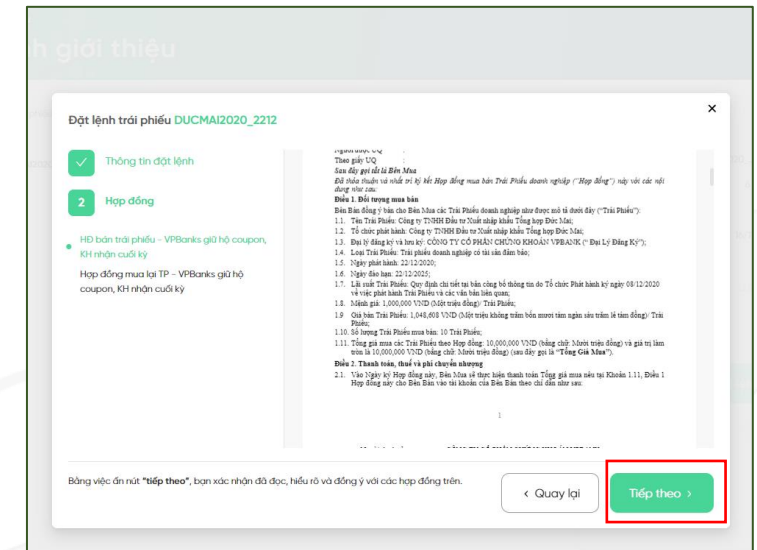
h giới thiệu

Đặt lệnh trái phiếu DUCMAI2020_2212

×

Thông tin đặt lệnh

2 Hợp đồng

HĐ bán trái phiếu - VPBanks giữ hộ coupon, KH nhận cuối kỳ

Hợp đồng mua lại TP - VPBanks giữ hộ coupon, KH nhận cuối kỳ

Theo giấy UQ :
Sau đây gọi tắt là Bên Mua
Đã thỏa thuận và nhất trí ký kết Hợp đồng mua bán Trái Phiếu doanh nghiệp ("Hợp đồng") này với các nội dung như sau:
Điều 1. Đối tượng mua bán
Bên Bán đồng ý bán cho Bên Mua các Trái Phiếu doanh nghiệp như được mô tả dưới đây ("Trái Phiếu"):
1.1. Tên Trái Phiếu: Công ty TNHH Đầu tư Xuất nhập khẩu Tổng hợp Đức Mai;
1.2. Tổ chức phát hành: Công ty TNHH Đầu tư Xuất nhập khẩu Tổng hợp Đức Mai;
1.3. Đại lý đăng ký và lưu ký: CÔNG TY CỔ PHẦN CHỨNG KHOÁN VPBANK ("Đại Lý Đăng Ký");
1.4. Loại Trái Phiếu: Trái phiếu doanh nghiệp có tài sản đảm bảo;
1.5. Ngày phát hành: 22/12/2020;
1.6. Ngày đáo hạn: 22/12/2025;
1.7. Lãi suất Trái Phiếu: Quy định chi tiết tại bản công bố thông tin do Tổ chức Phát hành ký ngày 08/12/2020 về việc phát hành Trái Phiếu và các văn bản liên quan;
1.8. Mệnh giá: 1,000,000 VND (Một triệu đồng)/ Trái Phiếu;
1.9. Giá bán Trái Phiếu: 1,048,608 VND (Một triệu không trăm bốn mươi tám nghìn sáu trăm lẻ tám đồng)/ Trái Phiếu;
1.10. Số lượng Trái Phiếu mua bán: 10 Trái Phiếu;
1.11. Tổng giá mua các Trái Phiếu theo Hợp đồng: 10,000,000 VND (bằng chữ: Mười triệu đồng) và giá trị làm tròn là 10,000,000 VND (bằng chữ: Mười triệu đồng) (sau đây gọi là "Tổng Giá Mua").
Điều 2. Thanh toán, thuế và phí chuyển nhượng
2.1. Vào Ngày ký Hợp đồng này, Bên Mua sẽ thực hiện thanh toán Tổng giá mua nêu tại Khoản 1.11, Điều 1 Hợp đồng này cho Bên Bán vào tài khoản của Bên Bán theo chỉ dẫn như sau:

1

Bằng việc ấn nút "tiếp theo", bạn xác nhận đã đọc, hiểu rõ và đồng ý với các hợp đồng trên.

‹ Quay lại

Tiếp theo ›